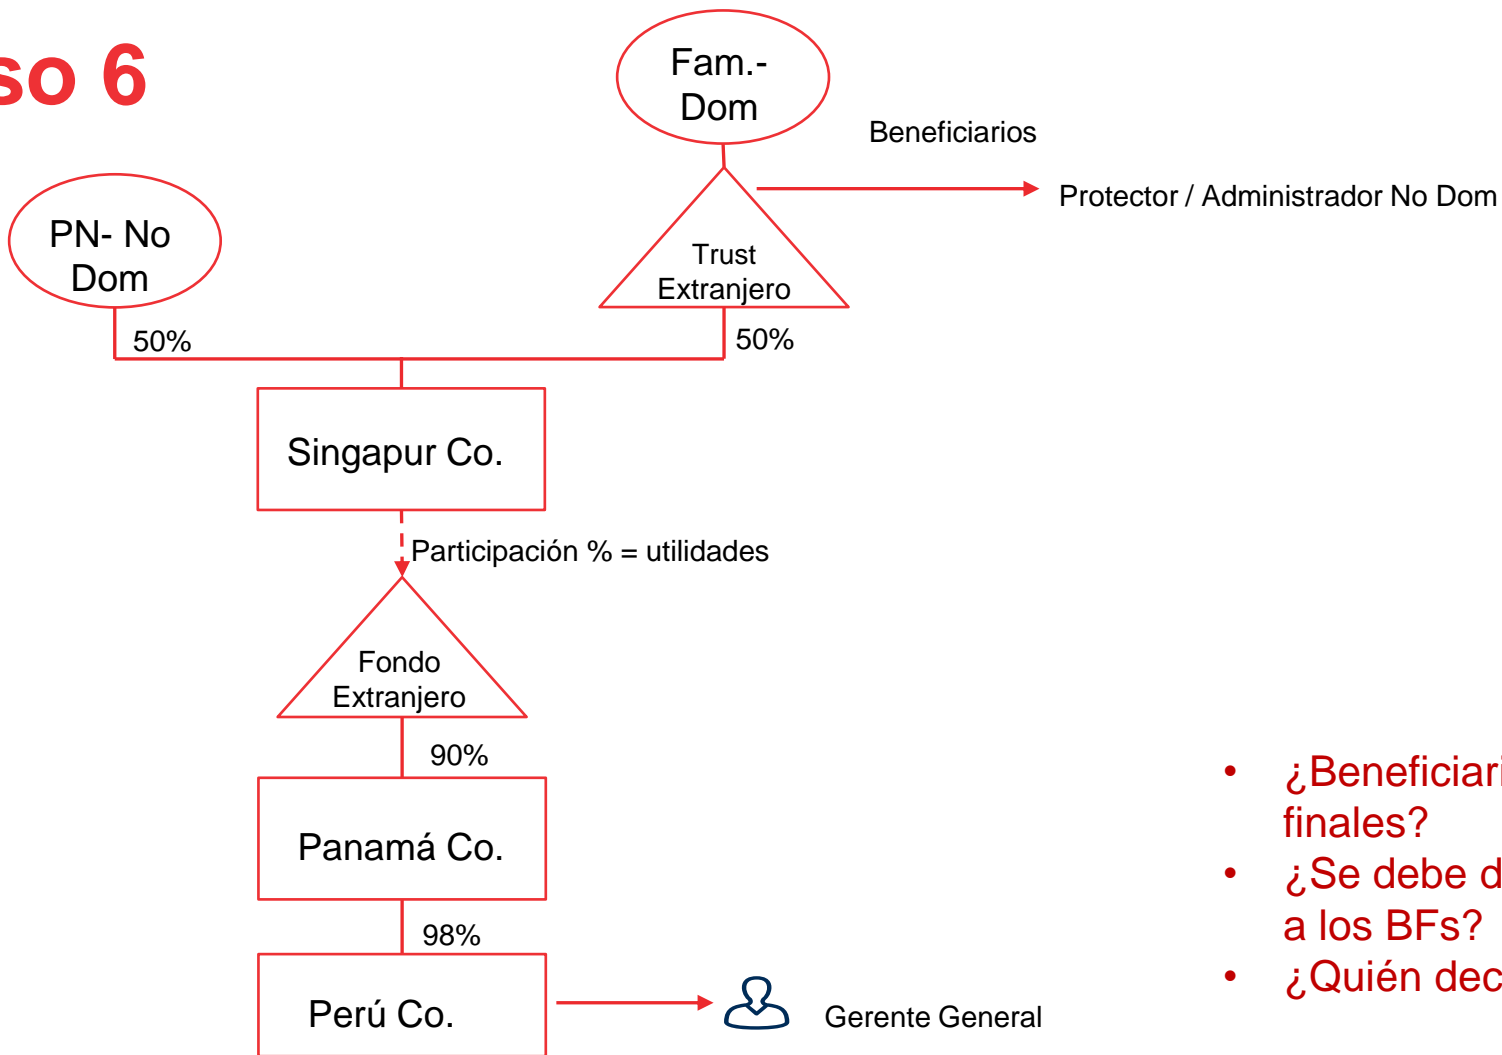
so 6

Fam.- Dom

Beneficiarios

Protector / Administrador No Dom

PN- No Dom

Trust Extranjero

50%

50%

Singapur Co.

Participación % = utilidades

Fondo Extranjero

90%

Panamá Co.

98%

Perú Co.

Gerente General

- ¿Beneficiari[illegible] finales?
- ¿Se debe d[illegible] a los BFs?
- ¿Quién dec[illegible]